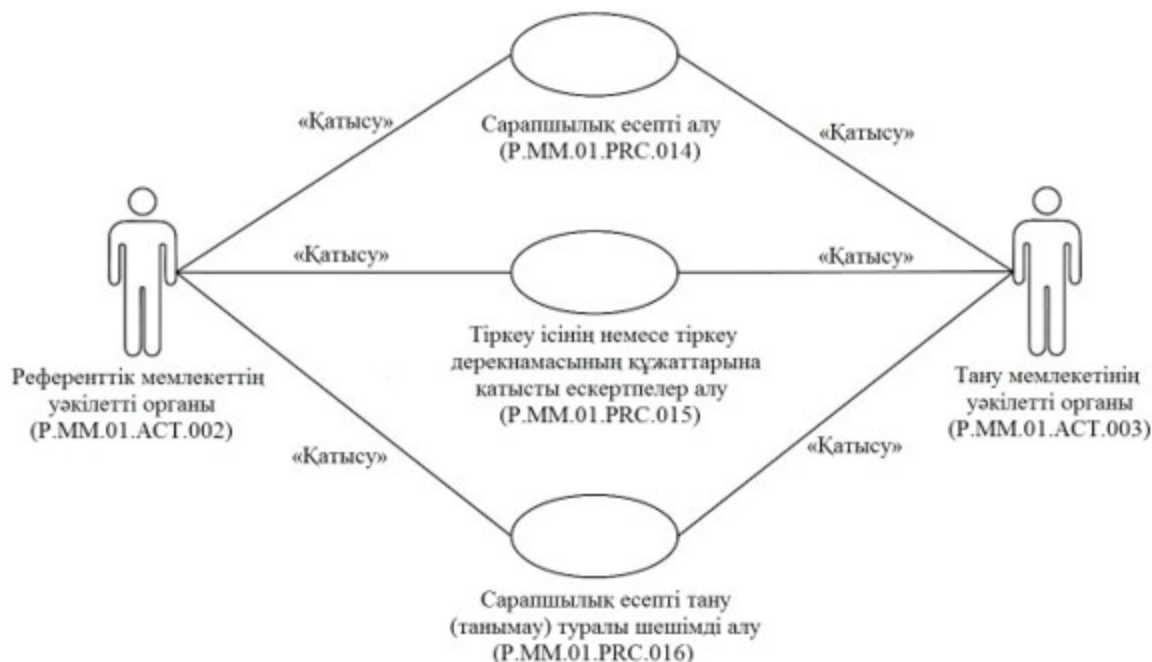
«Қатысу»

Сарапшылық есепті алу (P.MM.01.PRC.014)

«Қатысу»

«Қатысу»

«Қатысу»

Тіркеу ісінің немесе тіркеу дерекнамасының құжаттарына қатысты ескертпелер алу (P.MM.01.PRC.015)

Референттік мемлекеттің уәкілетті органы (P.MM.01.ACT.002)

Тану мемлекетінің уәкілетті органы (P.MM.01.ACT.003)

«Қатысу»

«Қатысу»

Сарапшылық есепті тану (танымау) туралы шешімді алу (P.MM.01.PRC.016)